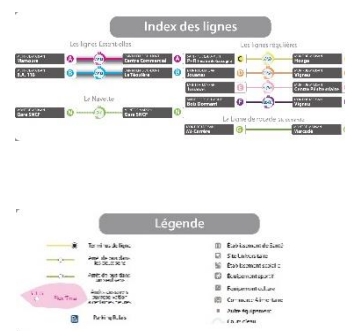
Index des lignes

Les lignes Essentielles

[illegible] Ramonet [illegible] Centre Commercial

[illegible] R.N. 113 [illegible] La Tourière

Le Navette

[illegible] Gare SNCF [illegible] Gare SNCF

Les lignes régulières

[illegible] Morges

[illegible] Vigneux

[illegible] Joumes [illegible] Centre Pédiatrique

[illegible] Bois Bernard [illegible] Vigneux

La Ligne de rocade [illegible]

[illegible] Cé Centre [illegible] Varsolé

Légende

Terminus de ligne

Arrêt de ligne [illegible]

Arrêt de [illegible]

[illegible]

Parking Relais

Établissement de Santé

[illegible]

Établissement scolaire

Équipement sportif

Équipement culturel

Commerce / Alimentaire

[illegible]

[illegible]